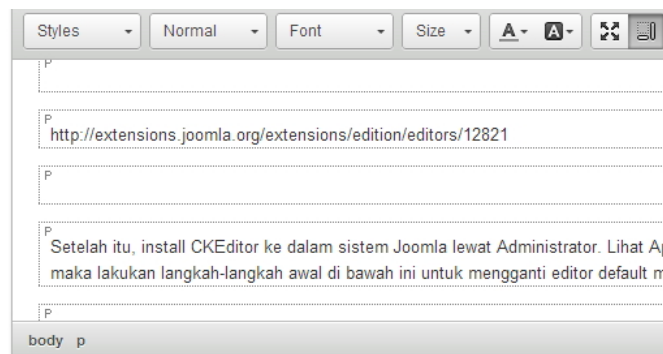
Styles Normal Font Size A A

P

P
http://extensions.joomla.org/extensions/edition/editors/12821

P

P
Setelah itu, install CKEditor ke dalam sistem Joomla lewat Administrator. Lihat A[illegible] maka lakukan langkah-langkah awal di bawah ini untuk mengganti editor default m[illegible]

P

body p